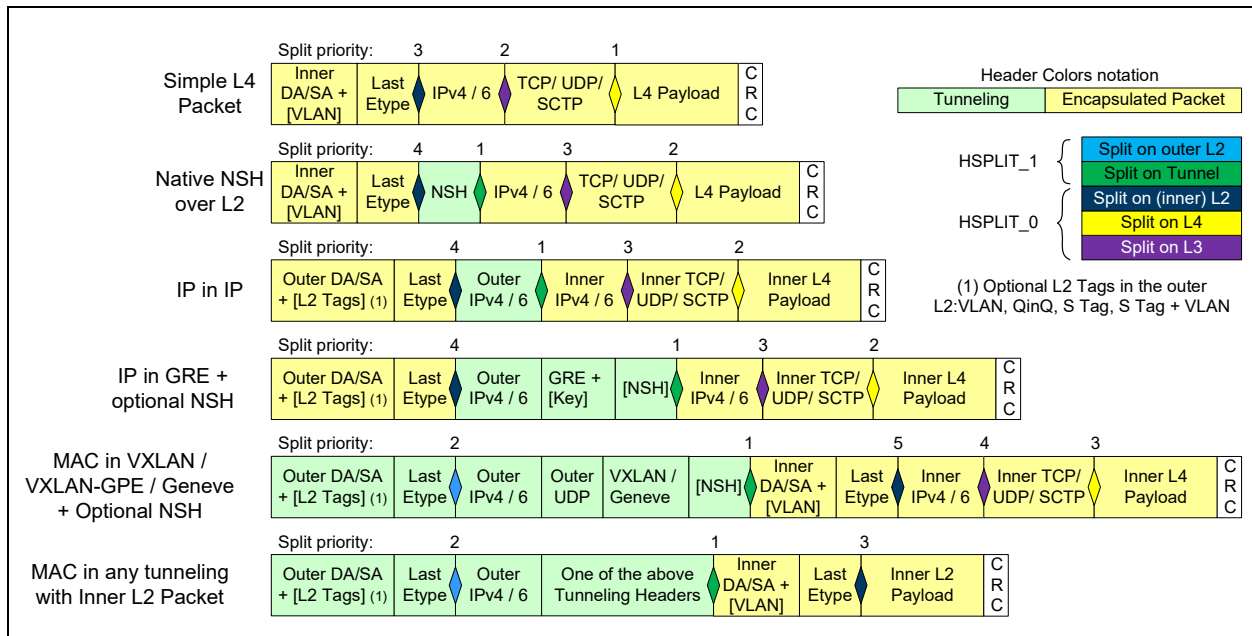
Simple L4 Packet

Split priority: 3 2 1

| Inner DA/SA + [VLAN] | Last Etype | IPv4 / 6 | TCP/ UDP/ SCTP | L4 Payload | C R C |
|---|---|---|---|---|---|

Header Colors notation

| Tunneling | Encapsulated Packet |
|---|---|

Native NSH over L2

Split priority: 4 1 3 2

| Inner DA/SA + [VLAN] | Last Etype | NSH | IPv4 / 6 | TCP/ UDP/ SCTP | L4 Payload | C R C |
|---|---|---|---|---|---|---|

HSPLIT_1: Split on outer L2, Split on Tunnel

HSPLIT_0: Split on (inner) L2, Split on L4, Split on L3

IP in IP

Split priority: 4 1 3 2

| Outer DA/SA + [L2 Tags] (1) | Last Etype | Outer IPv4 / 6 | Inner IPv4 / 6 | Inner TCP/ UDP/ SCTP | Inner L4 Payload | C R C |
|---|---|---|---|---|---|---|

(1) Optional L2 Tags in the outer L2:VLAN, QinQ, S Tag, S Tag + VLAN

IP in GRE + optional NSH

Split priority: 4 1 3 2

| Outer DA/SA + [L2 Tags] (1) | Last Etype | Outer IPv4 / 6 | GRE + [Key] | [NSH] | Inner IPv4 / 6 | Inner TCP/ UDP/ SCTP | Inner L4 Payload | C R C |
|---|---|---|---|---|---|---|---|---|

MAC in VXLAN / VXLAN-GPE / Geneve + Optional NSH

Split priority: 2 1 5 4 3

| Outer DA/SA + [L2 Tags] (1) | Last Etype | Outer IPv4 / 6 | Outer UDP | VXLAN / Geneve | [NSH] | Inner DA/SA + [VLAN] | Last Etype | Inner IPv4 / 6 | Inner TCP/ UDP/ SCTP | Inner L4 Payload | C R C |
|---|---|---|---|---|---|---|---|---|---|---|---|

MAC in any tunneling with Inner L2 Packet

Split priority: 2 1 3

| Outer DA/SA + [L2 Tags] (1) | Last Etype | Outer IPv4 / 6 | One of the above Tunneling Headers | Inner DA/SA + [VLAN] | Last Etype | Inner L2 Payload | C R C |
|---|---|---|---|---|---|---|---|